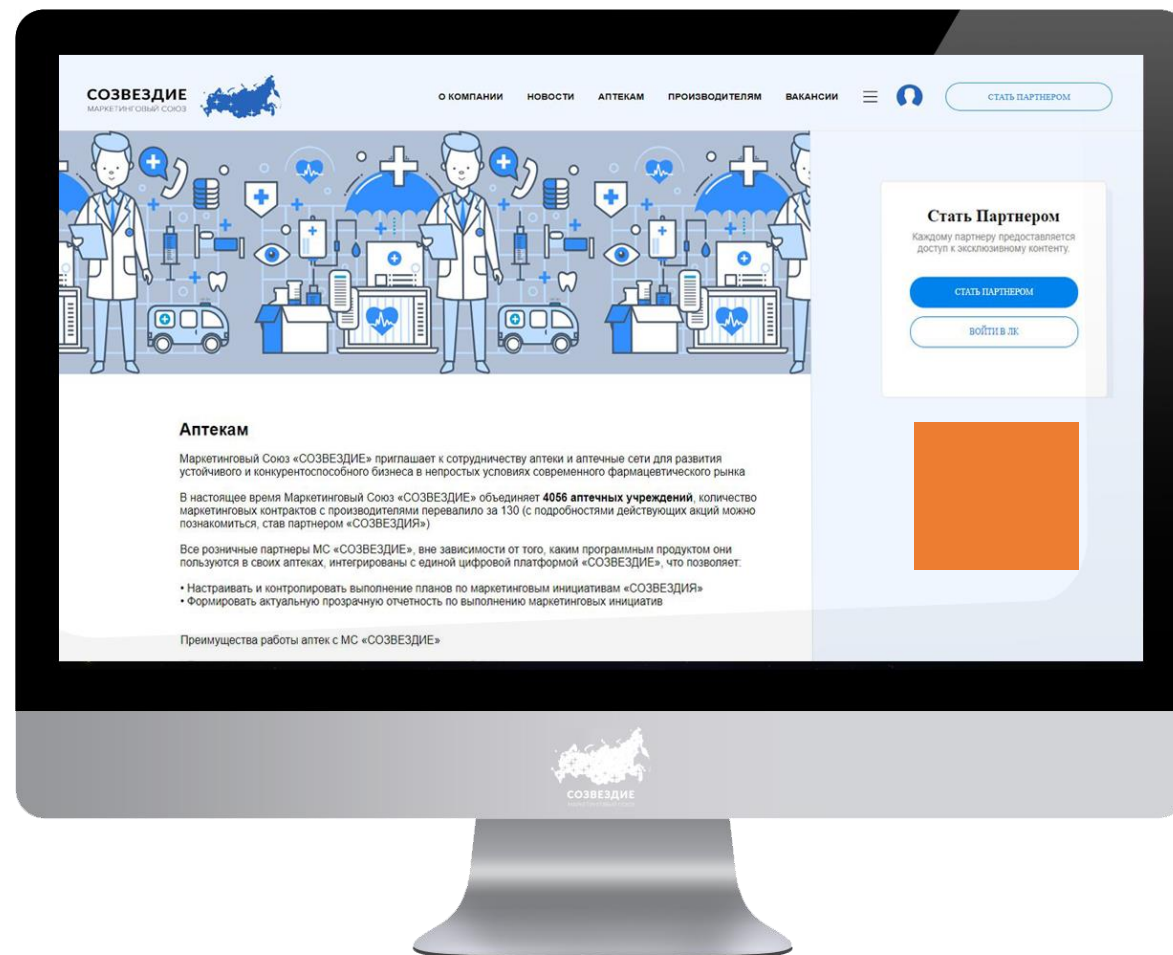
СОЗВЕЗДИЕ
МАРКЕТИНГОВЫЙ СОЮЗ

О КОМПАНИИ НОВОСТИ АПТЕКАМ ПРОИЗВОДИТЕЛЯМ ВАКАНСИИ

СТАТЬ ПАРТНЕРОМ

Стать Партнером
Каждому партнеру предоставляется доступ к эксклюзивному контенту.

СТАТЬ ПАРТНЕРОМ

ВОЙТИ В ЛК

Аптекам

Маркетинговый Союз «СОЗВЕЗДИЕ» приглашает к сотрудничеству аптеки и аптечные сети для развития устойчивого и конкурентоспособного бизнеса в непростых условиях современного фармацевтического рынка

В настоящее время Маркетинговый Союз «СОЗВЕЗДИЕ» объединяет **4056 аптечных учреждений**, количество маркетинговых контрактов с производителями перевалило за 130 (с подробностями действующих акций можно познакомиться, став партнером «СОЗВЕЗДИЯ»)

Все розничные партнеры МС «СОЗВЕЗДИЕ», вне зависимости от того, каким программным продуктом они пользуются в своих аптеках, интегрированы с единой цифровой платформой «СОЗВЕЗДИЕ», что позволяет:

• Настраивать и контролировать выполнение планов по маркетинговым инициативам «СОЗВЕЗДИЯ»
• Формировать актуальную прозрачную отчетность по выполнению маркетинговых инициатив

Преимущества работы аптек с МС «СОЗВЕЗДИЕ»

СОЗВЕЗДИЕ
МАРКЕТИНГОВЫЙ СОЮЗ